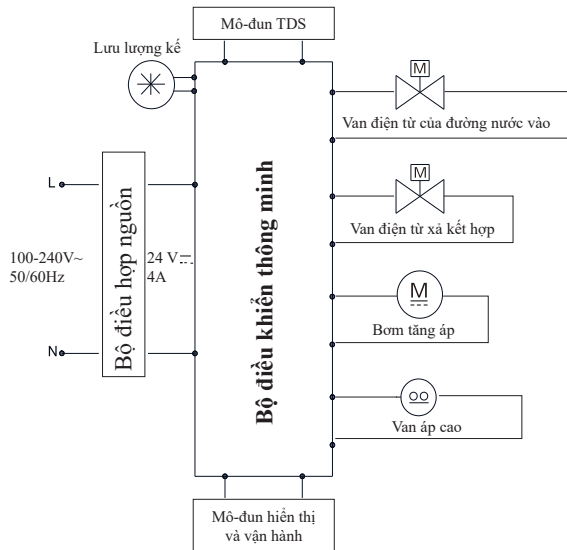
Mô-đun TDS

Lưu lượng kế

M

Van điện từ của đường nước vào

L

M

Bộ điều hợp nguồn

Bộ điều khiển thông minh

Van điện từ xả kết hợp

100-240V~
50/60Hz

24 V$\overline{\overline{...}}$
4A

M

Bơm tăng áp

N

Van áp cao

Mô-đun hiển thị
và vận hành